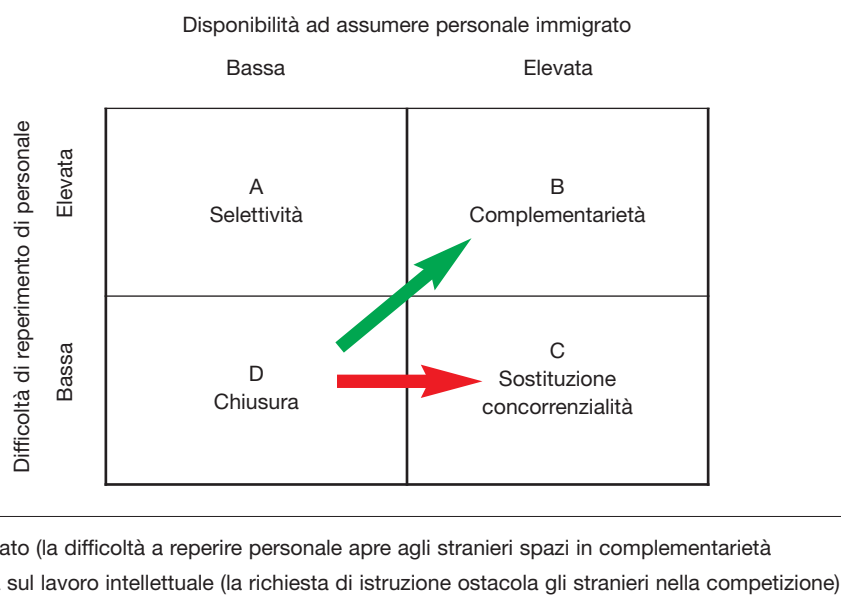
Disponibilità ad assumere personale immigrato

Bassa

Elevata

Difficoltà di reperimento di personale

Elevata

Bassa

A
Selettività

B
Complementarietà

D
Chiusura

C
Sostituzione
concorrenzialità

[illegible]ato (la difficoltà a reperire personale apre agli stranieri spazi in complementarietà

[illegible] sul lavoro intellettuale (la richiesta di istruzione ostacola gli stranieri nella competizione)